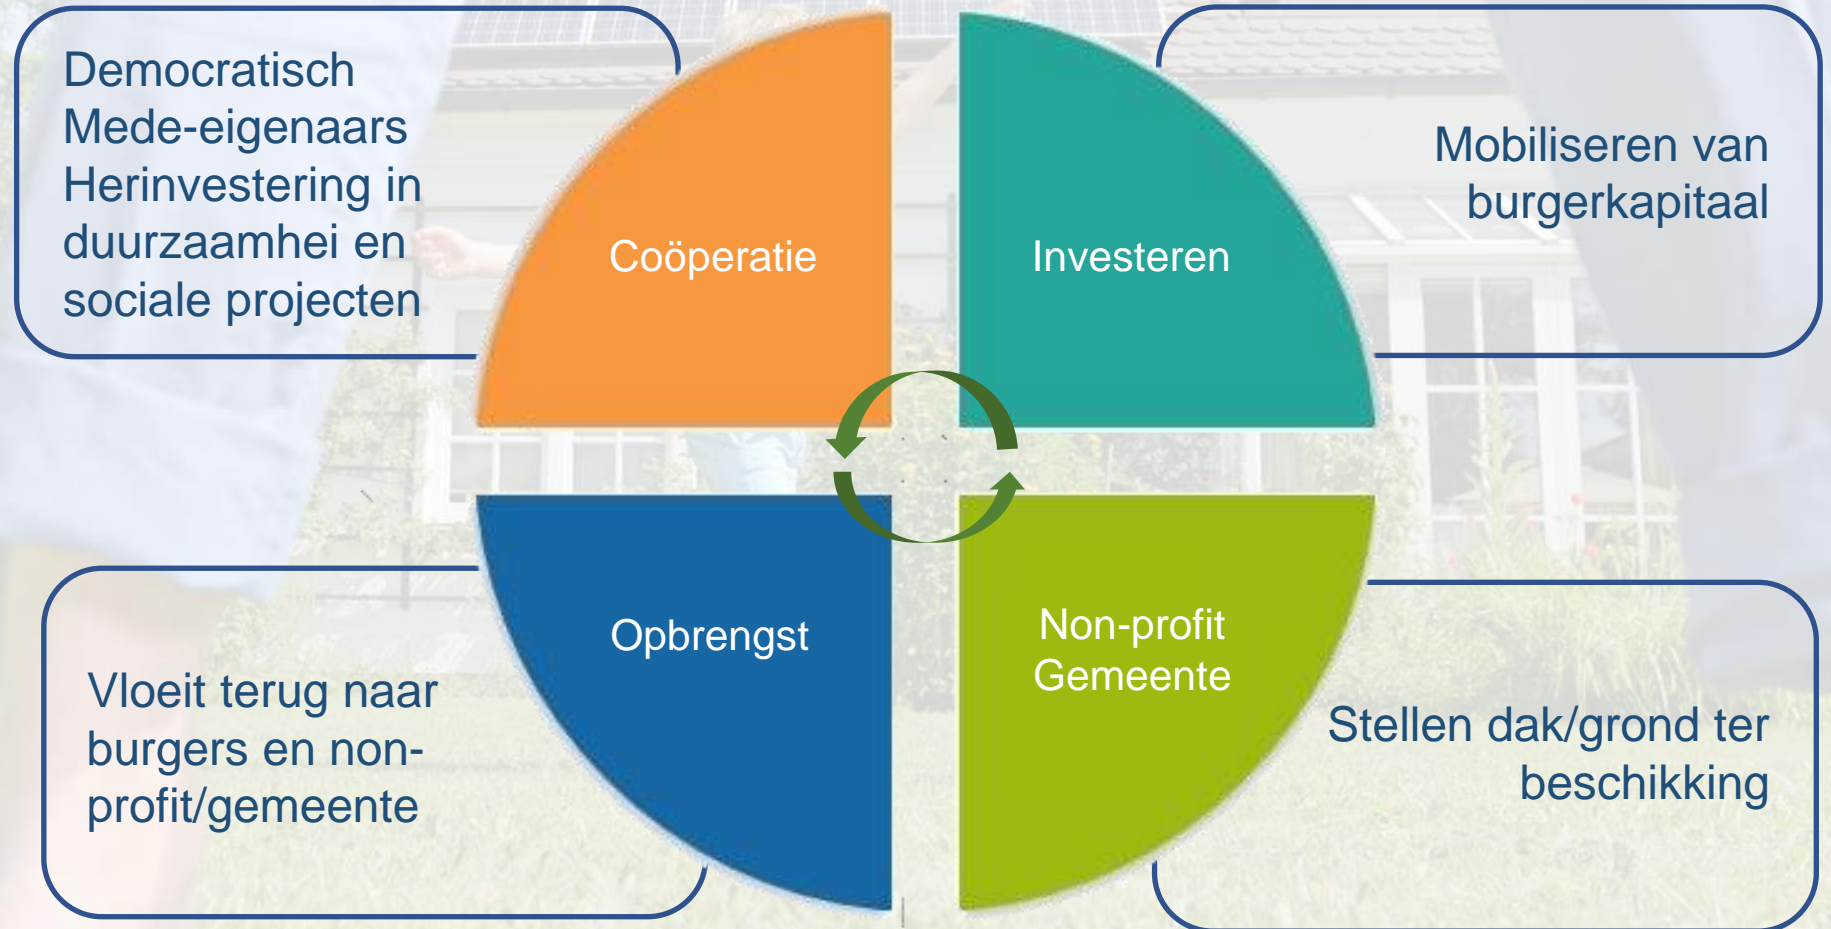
Democratisch
Mede-eigenaars
Herinvestering in duurzaamhei en sociale projecten

Coöperatie

Investeren

Mobiliseren van burgerkapitaal

Opbrengst

Non-profit
Gemeente

Vloeit terug naar burgers en non-profit/gemeente

Stellen dak/grond ter beschikking